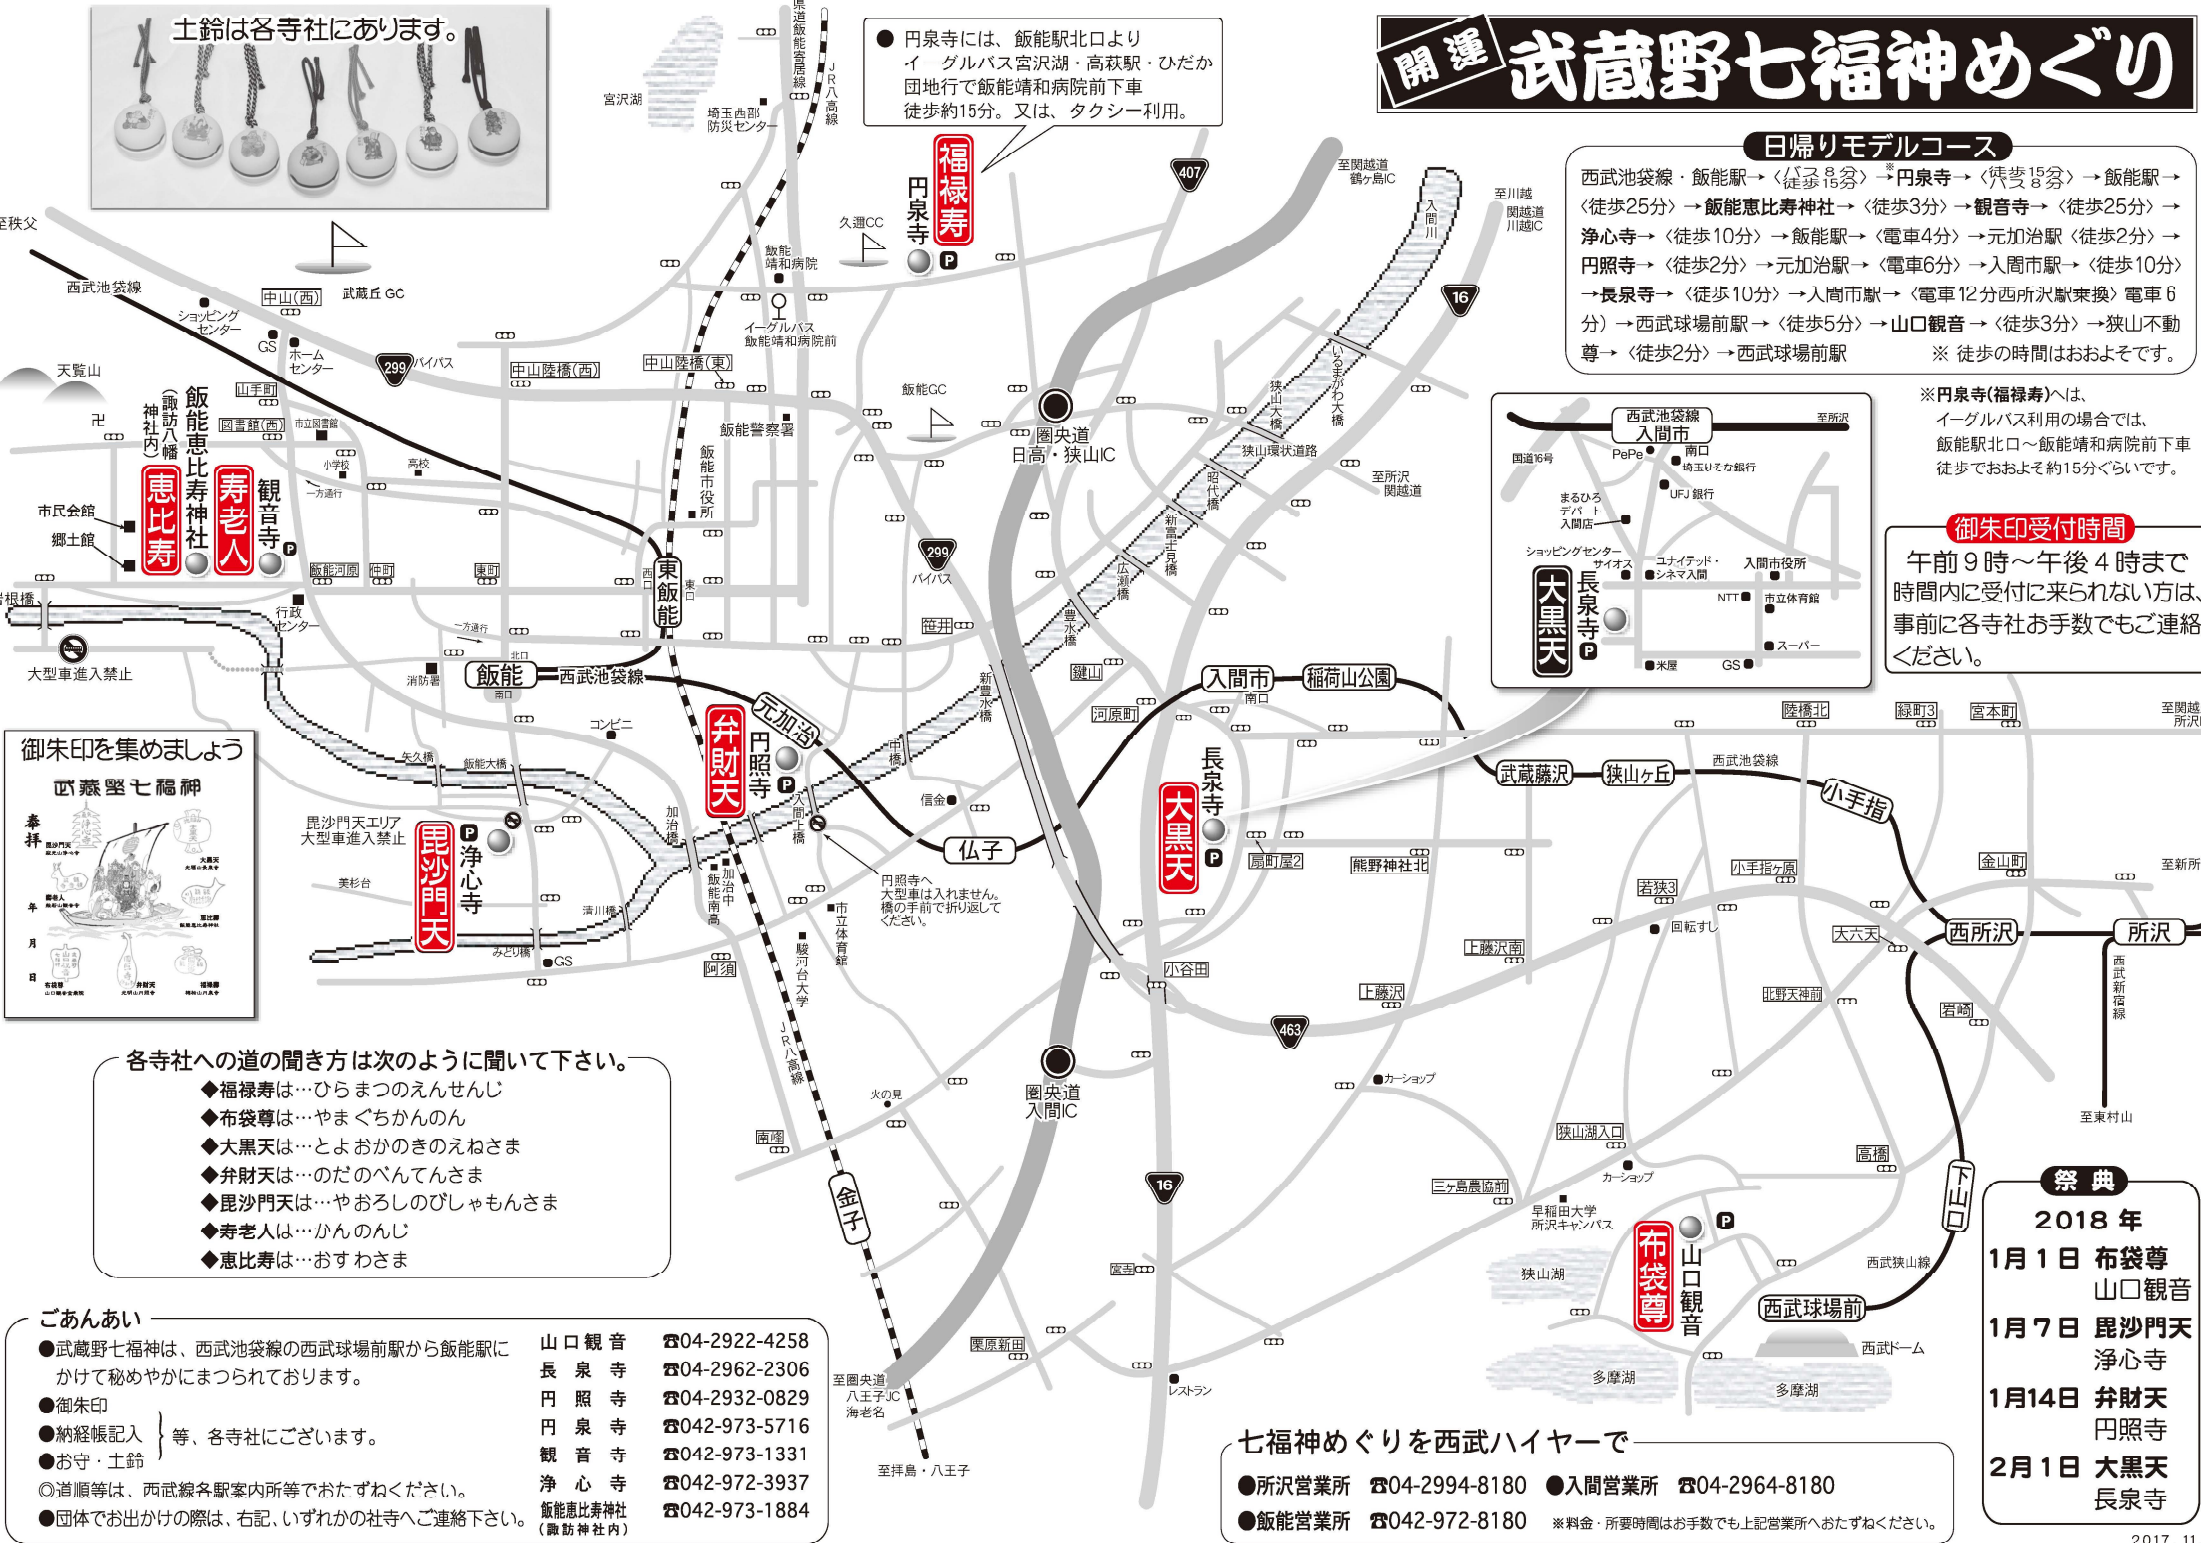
開運 武蔵野七福神めぐり

土鈴は各寺社にあります。

● 円泉寺には、飯能駅北口より イーグルバス宮沢湖・高萩駅・ひだか団地行で飯能靖和病院前下車 徒歩約15分。又は、タクシー利用。

日帰りモデルコース

西武池袋線・飯能駅→〈バス8分 徒歩15分〉→円泉寺→〈徒歩15分 バス8分〉→飯能駅→〈徒歩25分〉→飯能恵比寿神社→〈徒歩3分〉→観音寺→〈徒歩25分〉→浄心寺→〈徒歩10分〉→飯能駅→〈電車4分〉→元加治駅〈徒歩2分〉→円照寺→〈徒歩2分〉→元加治駅→〈電車6分〉→入間市駅→〈徒歩10分〉→長泉寺→〈徒歩10分〉→入間市駅→〈電車12分西所沢駅乗換〉電車6分）→西武球場前駅→〈徒歩5分〉→山口観音→〈徒歩3分〉→狭山不動尊→〈徒歩2分〉→西武球場前駅　※ 徒歩の時間はおおよそです。

※円泉寺(福禄寿)へは、イーグルバス利用の場合では、飯能駅北口～飯能靖和病院前下車 徒歩でおおよそ約15分ぐらいです。

御朱印受付時間
午前９時～午後４時まで
時間内に受付に来られない方は、事前に各寺社にお手数でもご連絡ください。

福禄寿 円泉寺　恵比寿 飯能恵比寿神社（諏訪八幡神社内）　寿老人 観音寺　弁財天 円照寺　毘沙門天 浄心寺　大黒天 長泉寺　布袋尊 山口観音

宮沢湖　埼玉西部防災センター　県道飯能寄居線　JR八高線　久邇CC　飯能靖和病院　イーグルバス飯能靖和病院前　至秩父　西武池袋線　ショッピングセンター　GS　ホームセンター　中山(西)　武蔵丘GC　天覧山　299 バイパス　中山陸橋(西)　中山陸橋(東)　飯能GC　飯能警察署　山手町　図書館(西)　市立図書館　小学校　高校　一方通行　市民会館　郷土館　飯能市役所　圏央道 日高・狭山IC　407　至関越道 鶴ヶ島IC　至川越 関越道 川越IC　入間川　16　いるまがわ大橋　狭山大橋　狭山環状道路　昭代橋　新富士見橋　広瀬橋　豊水橋　新豊水橋　至所沢 関越道　飯能河原　仲町　東町　西口　東飯能　東口　行政センター　299 バイパス　笹田　鍵山　河原町　入間市　南口　稲荷山公園　大型車進入禁止　消防署　飯能　北口　南口　西武池袋線　一方通行　コンビニ　元加治　中橋　信金　仏子　矢久橋　飯能大橋　毘沙門天エリア 大型車進入禁止　入間川橋　加治橋　円照寺へ 大型車は入れません。橋の手前で折り返してください。　美杉台　清川橋　みどり橋　GS　阿須　飯能南高　加治中　市立体育館　駿河台大学　JR八高線　金子　南峯　火の見　圏央道 入間IC　16　栗原新田　至圏央道 八王子JC 海老名　至拝島・八王子　レストラン　扇町屋2　熊野神社北　若狭3　回転すし　上藤沢南　上藤沢　小谷田　463　カーショップ　狭山湖入口　三ヶ島農協前　カーショップ　早稲田大学 所沢キャンパス　狭山湖　宮寺　多摩湖　多摩湖　西武ドーム　西武球場前　西武狭山線　下山口　高橋　西武藤沢　狭山ヶ丘　西武池袋線　小手指　小手指原　北野天神前　大六天　西所沢　所沢　陸橋北　緑町3　宮本町　至関越 所沢IC　金山町　至新所沢　岩崎　至東村山　西武新宿線

西武池袋線 入間市 至所沢 国道16号 PePe 南口 埼玉りそな銀行 UFJ銀行 まるひろデパート入間店 ショッピングセンター サイオス ユナイテッド・シネマ入間 入間市役所 NTT 市立体育館 スーパー 米屋 GS

御朱印を集めましょう
武蔵野七福神　奉拝　年 月 日

各寺社への道の聞き方は次のように聞いて下さい。
◆福禄寿は…ひらまつのえんせんじ
◆布袋尊は…やまぐちかんのん
◆大黒天は…とよおかのきのえねさま
◆弁財天は…のだのべんてんさま
◆毘沙門天は…やおろしのびしゃもんさま
◆寿老人は…かんのんじ
◆恵比寿は…おすわさま

ごあんあい
●武蔵野七福神は、西武池袋線の西武球場前駅から飯能駅にかけて秘めやかにまつられております。
●御朱印
●納経帳記入 ｝等、各寺社にございます。
●お守・土鈴
◎道順等は、西武線各駅案内所等でおたずねください。
●団体でお出かけの際は、右記、いずれかの社寺へご連絡下さい。

| 山口観音 | ☎04-2922-4258 |
|---|---|
| 長泉寺 | ☎04-2962-2306 |
| 円照寺 | ☎04-2932-0829 |
| 円泉寺 | ☎042-973-5716 |
| 観音寺 | ☎042-973-1331 |
| 浄心寺 | ☎042-972-3937 |
| 飯能恵比寿神社（諏訪神社内） | ☎042-973-1884 |

七福神めぐりを西武ハイヤーで
●所沢営業所 ☎04-2994-8180 ●入間営業所 ☎04-2964-8180
●飯能営業所 ☎042-972-8180 ※料金・所要時間はお手数でも上記営業所へおたずねください。

祭典
2018年
1月1日 布袋尊 山口観音
1月7日 毘沙門天 浄心寺
1月14日 弁財天 円照寺
2月1日 大黒天 長泉寺

2017.11